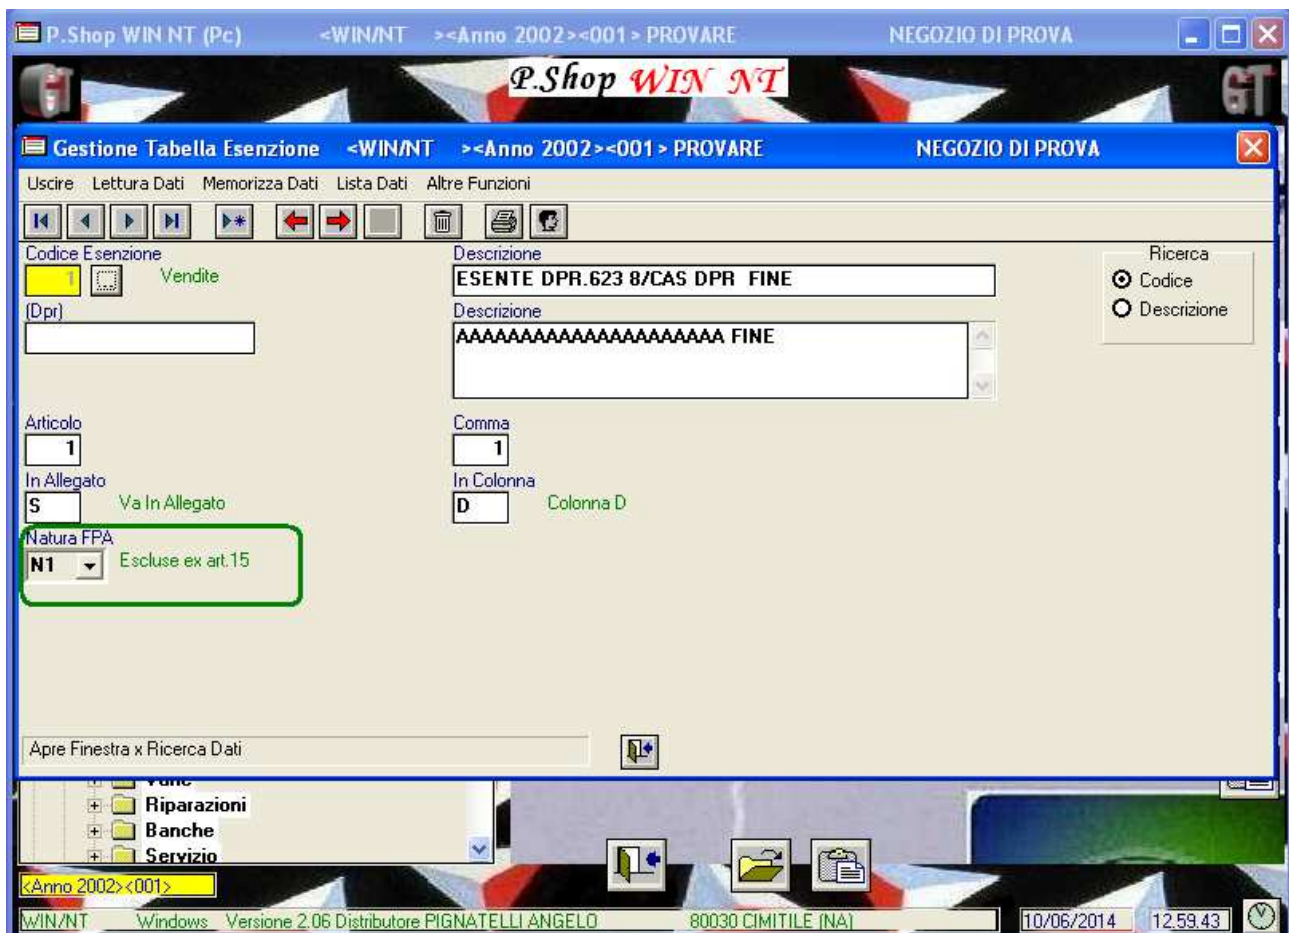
P.Shop WIN NT (Pc) <WIN/NT ><Anno 2002><001> PROVARE NEGOZIO DI PROVA

P.Shop WIN NT

GT

Gestione Tabella Esenzione <WIN/NT ><Anno 2002><001> PROVARE NEGOZIO DI PROVA

Uscire Lettura Dati Memorizza Dati Lista Dati Altre Funzioni

Codice Esenzione
1 Vendite

Descrizione
ESENTE DPR.623 8/CAS DPR FINE

Ricerca
Codice
Descrizione

(Dpr)

Descrizione
AAAAAAAAAAAAAAAAAAAAAA FINE

Articolo
1

Comma
1

In Allegato
S Va In Allegato

In Colonna
D Colonna D

Natura FPA
N1 Escluse ex art.15

Apre Finestra x Ricerca Dati

Riparazioni
Banche
Servizio

<Anno 2002><001>

WIN/NT Windows Versione 2.06 Distributore PIGNATELLI ANGELO 80030 CIMITILE (NA) 10/06/2014 12.59.43